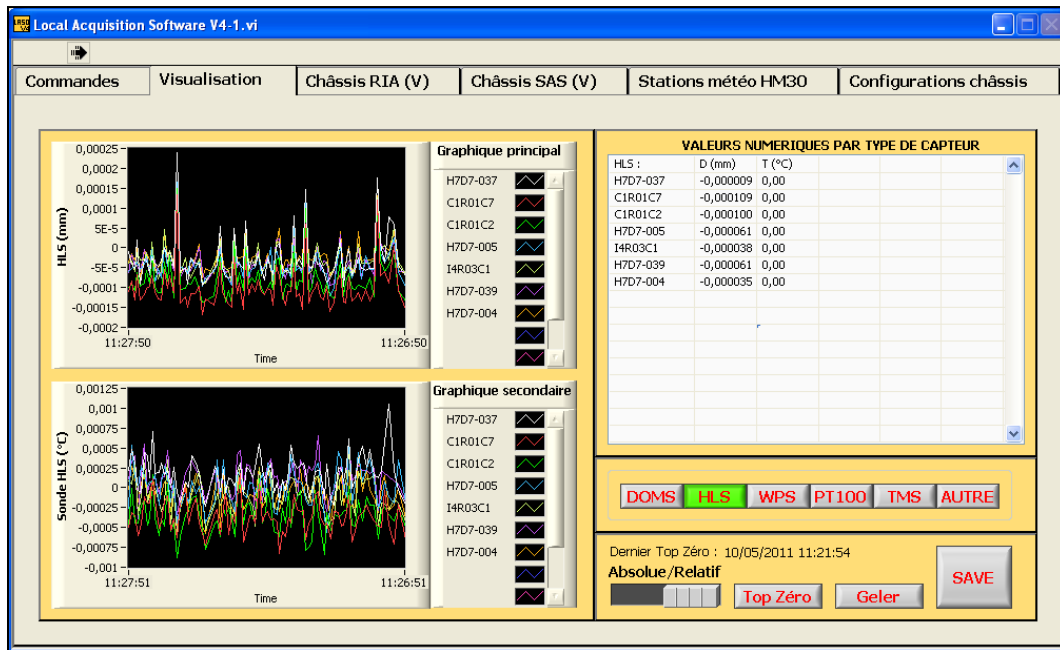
Local Acquisition Software V4-1.vi

Commandes | Visualisation | Châssis RIA (V) | Châssis SAS (V) | Stations météo HM30 | Configurations châssis

HLS (mm)
0,00025
0,0002
0,00015
0,0001
5E-5
0
-5E-5
-0,0001
-0,00015
-0,0002
11:27:50
11:26:50
Time

Graphique principal
H7D7-037
C1R01C7
C1R01C2
H7D7-005
I4R03C1
H7D7-039
H7D7-004

Sonde HLS (°C)
0,00125
0,001
0,00075
0,0005
0,00025
0
-0,00025
-0,0005
-0,00075
-0,001
11:27:51
11:26:51
Time

Graphique secondaire
H7D7-037
C1R01C7
C1R01C2
H7D7-005
I4R03C1
H7D7-039
H7D7-004

VALEURS NUMERIQUES PAR TYPE DE CAPTEUR

| HLS : | D (mm) | T (°C) |
|---|---|---|
| H7D7-037 | -0,000009 | 0,00 |
| C1R01C7 | -0,000109 | 0,00 |
| C1R01C2 | -0,000100 | 0,00 |
| H7D7-005 | -0,000061 | 0,00 |
| I4R03C1 | -0,000038 | 0,00 |
| H7D7-039 | -0,000061 | 0,00 |
| H7D7-004 | -0,000035 | 0,00 |

DOMS HLS WPS PT100 TMS AUTRE

Dernier Top Zéro : 10/05/2011 11:21:54
Absolue/Relatif
Top Zéro
Geler
SAVE